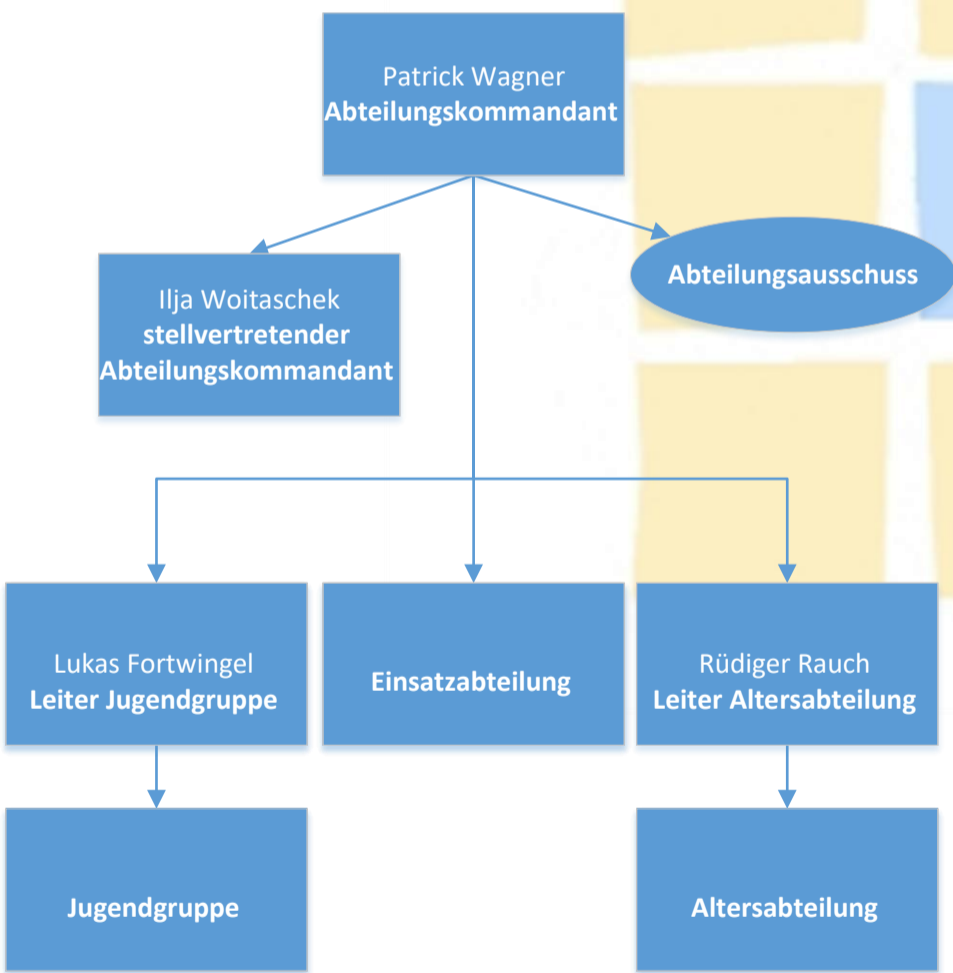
Patrick Wagner
Abteilungskommandant

Ilja Woitaschek
stellvertretender Abteilungskommandant

Abteilungsausschuss

Lukas Fortwingel
Leiter Jugendgruppe

Einsatzabteilung

Rüdiger Rauch
Leiter Altersabteilung

Jugendgruppe

Altersabteilung